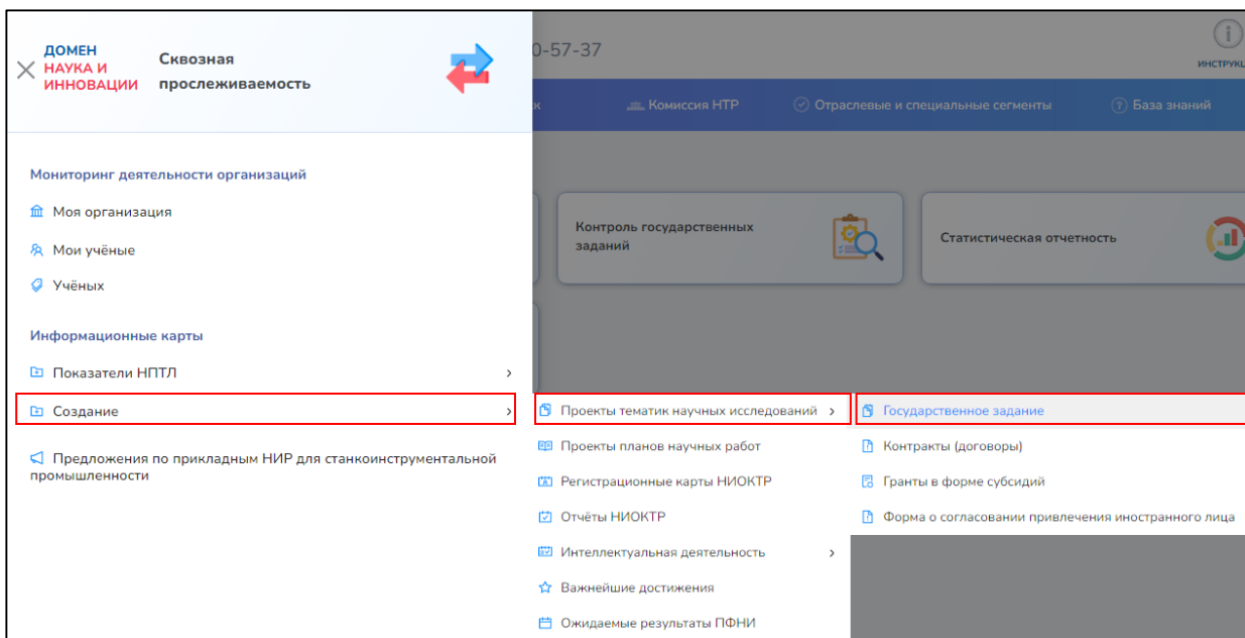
ДОМЕН НАУКА И ИННОВАЦИИ Сквозная прослеживаемость

0-57-37

ИНСТРУКЦ

Комиссия НТР Отраслевые и специальные сегменты База знаний

Мониторинг деятельности организаций

Моя организация

Мои учёные

Учёных

Информационные карты

Показатели НПТЛ

Создание

Предложения по прикладным НИР для станкоинструментальной промышленности

Контроль государственных заданий

Статистическая отчетность

Проекты тематик научных исследований

Проекты планов научных работ

Регистрационные карты НИОКТР

Отчёты НИОКТР

Интеллектуальная деятельность

Важнейшие достижения

Ожидаемые результаты ПФНИ

Государственное задание

Контракты (договоры)

Гранты в форме субсидий

Форма о согласовании привлечения иностранного лица